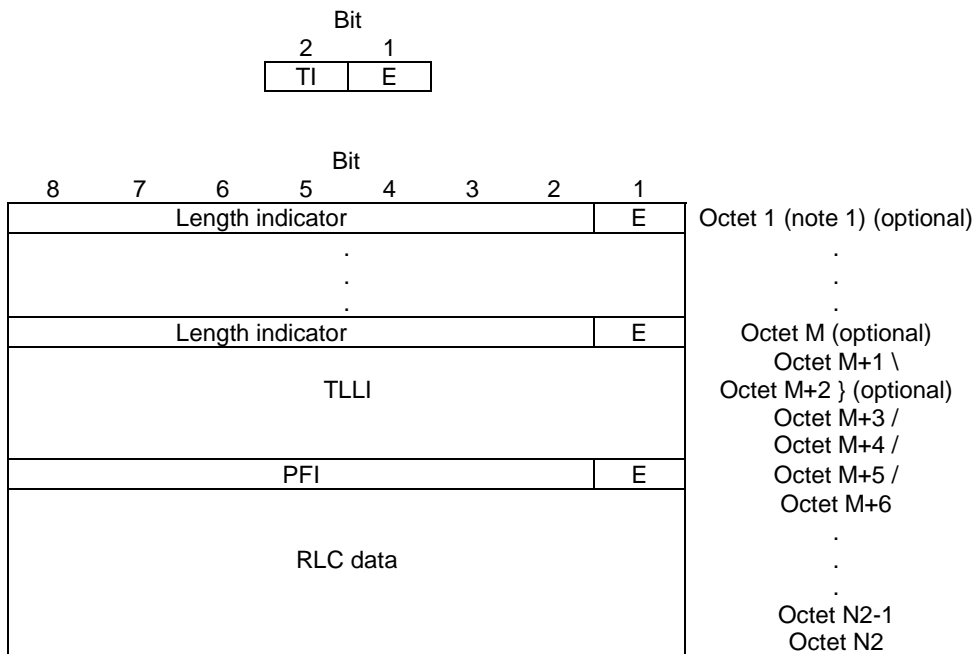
Bit

| 2 | 1 |
|---|---|
| TI | E |

Bit

| 8 | 7 | 6 | 5 | 4 | 3 | 2 | 1 | |
|---|---|---|---|---|---|---|---|---|
| Length indicator | | | | | | | E | Octet 1 (note 1) (optional) |
| . | | | | | | | | . |
| . | | | | | | | | . |
| . | | | | | | | | . |
| Length indicator | | | | | | | E | Octet M (optional) |
| TLLI | | | | | | | | Octet M+1 \ Octet M+2 } (optional) Octet M+3 / Octet M+4 / |
| PFI | | | | | | | E | Octet M+5 / |
| RLC data | | | | | | | | Octet M+6 . . . Octet N2-1 Octet N2 |